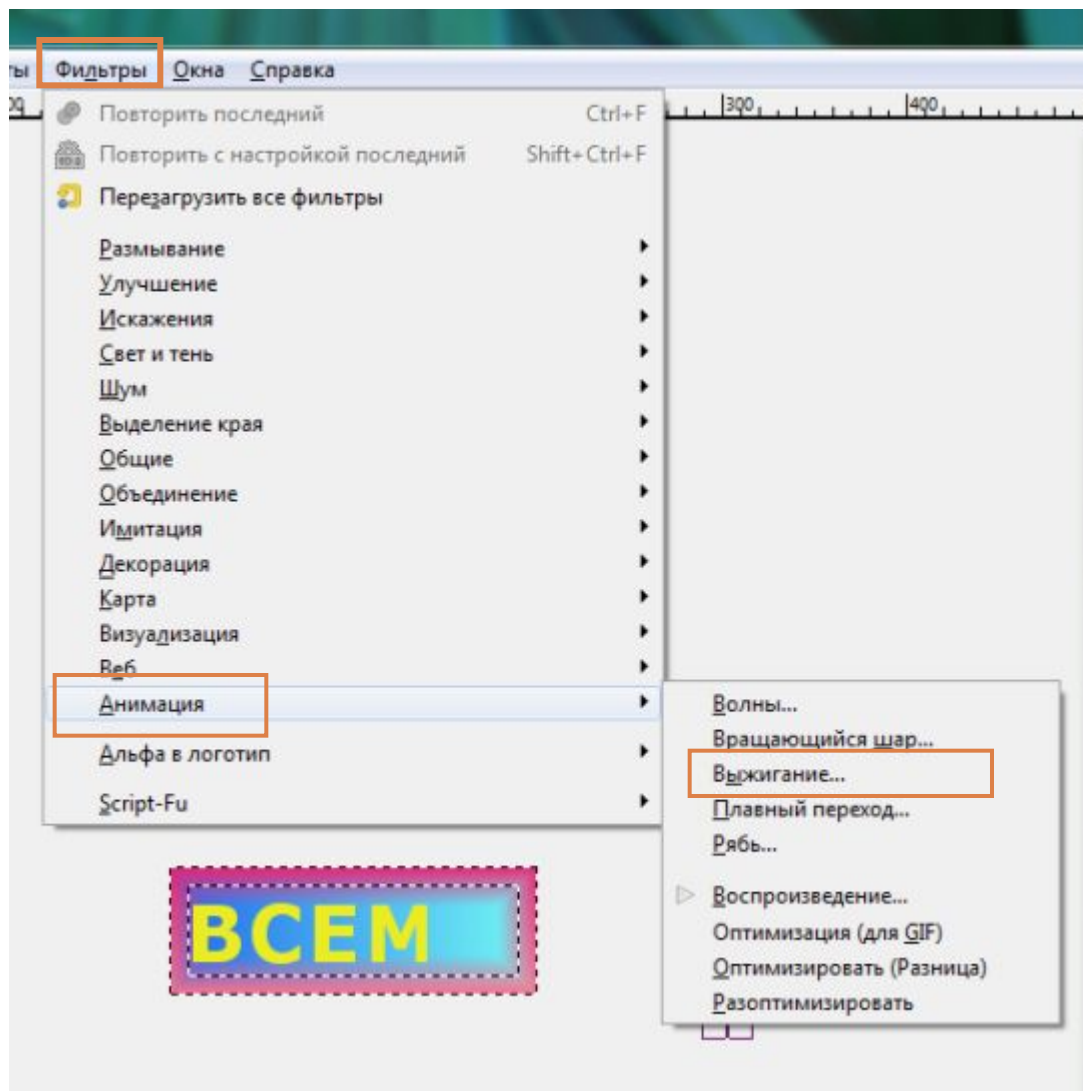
ты Фильтры Окна Справка

00 300 400

Повторить последний Ctrl+F
Повторить с настройкой последний Shift+Ctrl+F
Перезагрузить все фильтры

Размывание
Улучшение
Искажения
Свет и тень
Шум
Выделение края
Общие
Объединение
Имитация
Декорация
Карта
Визуализация
Веб
Анимация
Альфа в логотип
Script-Fu

Волны...
Вращающийся шар...
Выжигание...
Плавный переход...
Рябь...
Воспроизведение...
Оптимизация (для GIF)
Оптимизировать (Разница)
Разоптимизировать

ВСЕМ